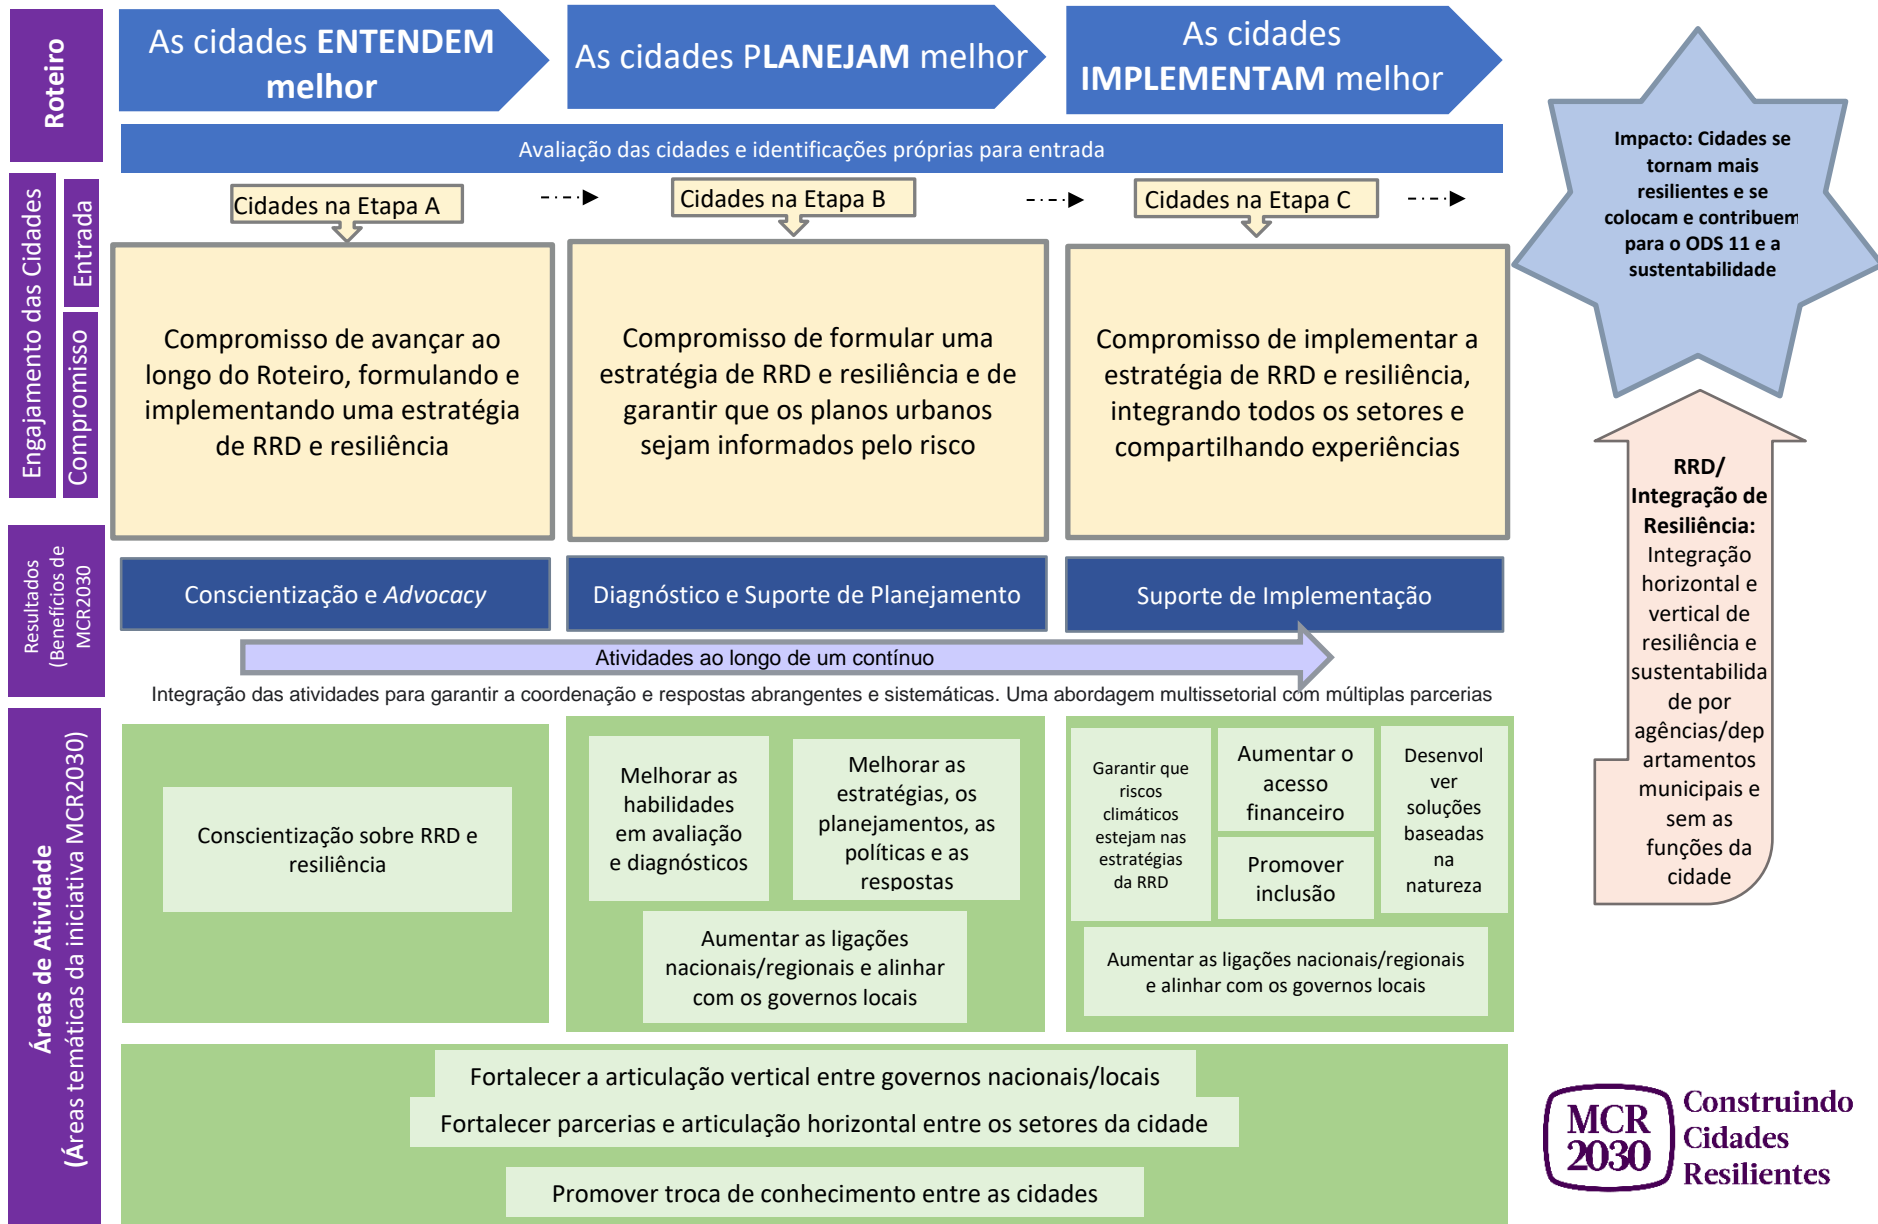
Roteiro

As cidades **ENTENDEM melhor**

As cidades **PLANEJAM** melhor

As cidades **IMPLEMENTAM** melhor

Impacto: Cidades se tornam mais resilientes e se colocam e contribuem para o ODS 11 e a sustentabilidade

Avaliação das cidades e identificações próprias para entrada

Engajamento das Cidades

Entrada

Compromisso

Cidades na Etapa A

Cidades na Etapa B

Cidades na Etapa C

Compromisso de avançar ao longo do Roteiro, formulando e implementando uma estratégia de RRD e resiliência

Compromisso de formular uma estratégia de RRD e resiliência e de garantir que os planos urbanos sejam informados pelo risco

Compromisso de implementar a estratégia de RRD e resiliência, integrando todos os setores e compartilhando experiências

RRD/ Integração de Resiliência: Integração horizontal e vertical de resiliência e sustentabilidade por agências/departamentos municipais e sem as funções da cidade

Resultados (Benefícios de MCR2030

Conscientização e *Advocacy*

Diagnóstico e Suporte de Planejamento

Suporte de Implementação

Atividades ao longo de um contínuo

Integração das atividades para garantir a coordenação e respostas abrangentes e sistemáticas. Uma abordagem multissetorial com múltiplas parcerias

Áreas de Atividade (Áreas temáticas da iniciativa MCR2030)

Conscientização sobre RRD e resiliência

Melhorar as habilidades em avaliação e diagnósticos

Melhorar as estratégias, os planejamentos, as políticas e as respostas

Aumentar as ligações nacionais/regionais e alinhar com os governos locais

Garantir que riscos climáticos estejam nas estratégias da RRD

Aumentar o acesso financeiro

Promover inclusão

Desenvolver soluções baseadas na natureza

Aumentar as ligações nacionais/regionais e alinhar com os governos locais

Fortalecer a articulação vertical entre governos nacionais/locais

Fortalecer parcerias e articulação horizontal entre os setores da cidade

Promover troca de conhecimento entre as cidades

MCR 2030 Construindo Cidades Resilientes